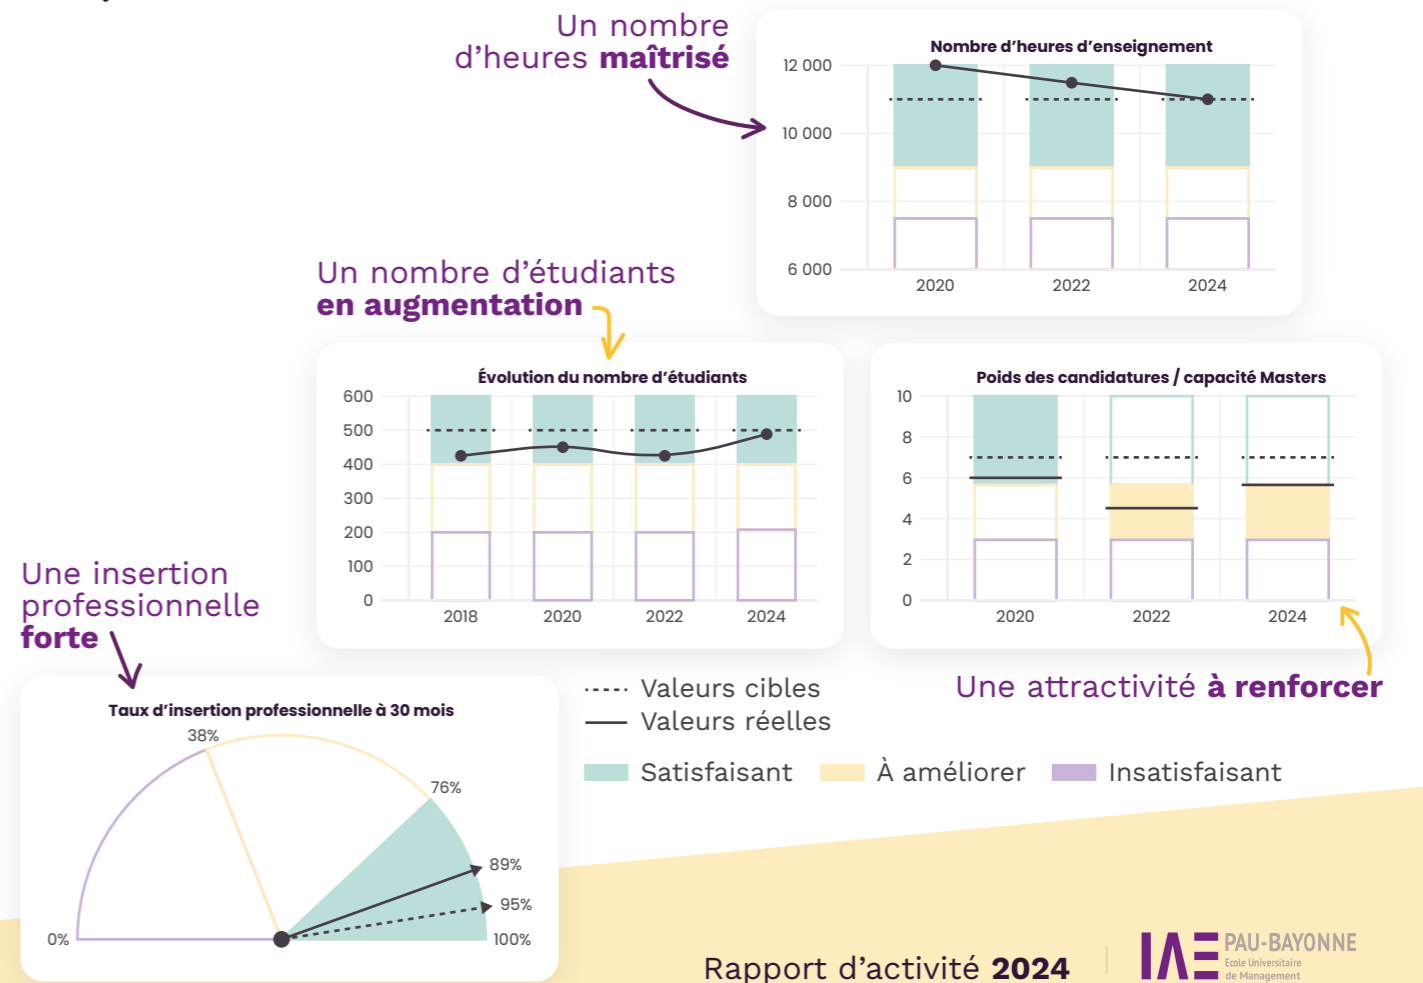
Un nombre d'heures **maîtrisé**

Nombre d'heures d'enseignement

12 000
10 000
8 000
6 000
2020
2022
2024

Un nombre d'étudiants **en augmentation**

Évolution du nombre d'étudiants

600
500
400
300
200
100
0
2018
2020
2022
2024

Poids des candidatures / capacité Masters

10
8
6
4
2
0
2020
2022
2024

Une insertion professionnelle **forte**

Taux d'insertion professionnelle à 30 mois

38%
76%
89%
95%
0%
100%

Valeurs cibles
Valeurs réelles

Une attractivité **à renforcer**

Satisfaisant
À améliorer
Insatisfaisant

Rapport d'activité **2024**

IAE PAU-BAYONNE
Ecole Universitaire de Management